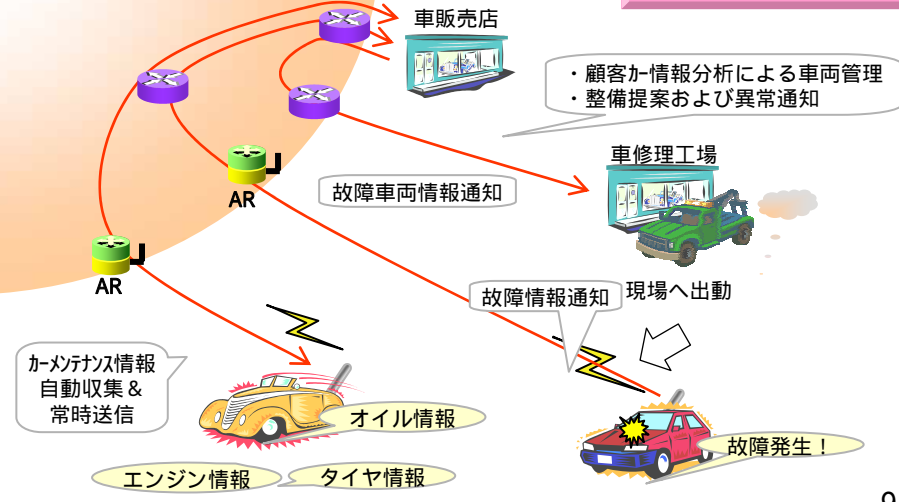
車販売店

・顧客カー情報分析による車両管理
・整備提案および異常通知

車修理工場

故障車両情報通知

AR

AR

現場へ出動

故障情報通知

カーメンテナンス情報
自動収集＆
常時送信

オイル情報

故障発生！

エンジン情報

タイヤ情報

9